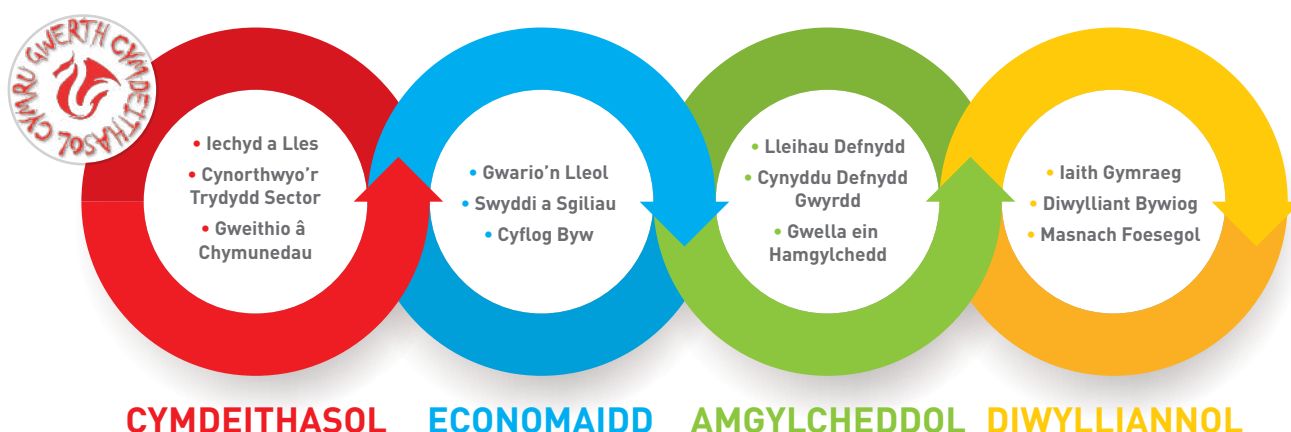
CYMRU GWERTH CYMDEITHASOL

• Iechyd a Lles
• Cynorthwyo'r Trydydd Sector
• Gweithio â Chymunedau

• Gwario'n Lleol
• Swyddi a Sgiliau
• Cyflog Byw

• Lleihau Defnydd
• Cynyddu Defnydd Gwyrdd
• Gwella ein Hamgylchedd

• Iaith Gymraeg
• Diwylliant Bywiog
• Masnach Foesegol

CYMDEITHASOL ECONOMAIDD AMGYLCHEDDOL DIWYLLIANNOL